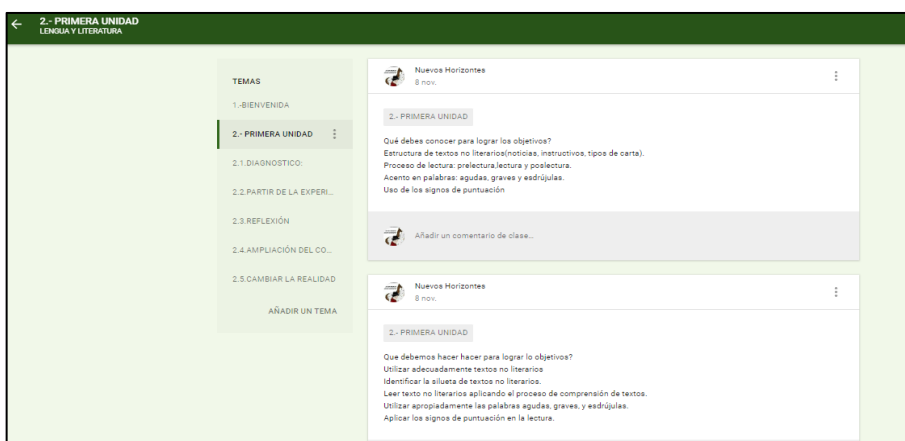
2.- PRIMERA UNIDAD
LENGUA Y LITERATURA

TEMAS
1.-BIENVENIDA
2.- PRIMERA UNIDAD
2.1.DIAGNOSTICO:
2.2.PARTIR DE LA EXPERI...
2.3.REFLEXIÓN
2.4.AMPLIACIÓN DEL CO...
2.5.CAMBIAR LA REALIDAD
AÑADIR UN TEMA

Nuevos Horizontes
8 nov.

2.- PRIMERA UNIDAD

Qué debes conocer para lograr los objetivos?
Estructura de textos no literarios(noticias, instructivos, tipos de carta).
Proceso de lectura: prelectura,lectura y poslectura.
Acento en palabras: agudas, graves y esdrújulas.
Uso de los signos de puntuación

Añadir un comentario de clase...

Nuevos Horizontes
8 nov.

2.- PRIMERA UNIDAD

Que debemos hacer hacer para lograr lo objetivos?
Utilizar adecuadamente textos no literarios
Identificar la silueta de textos no literarios.
Leer texto no literarios aplicando el proceso de comprensión de textos.
Utilizar apropiadamente las palabras agudas, graves, y esdrújulas.
Aplicar los signos de puntuación en la lectura.